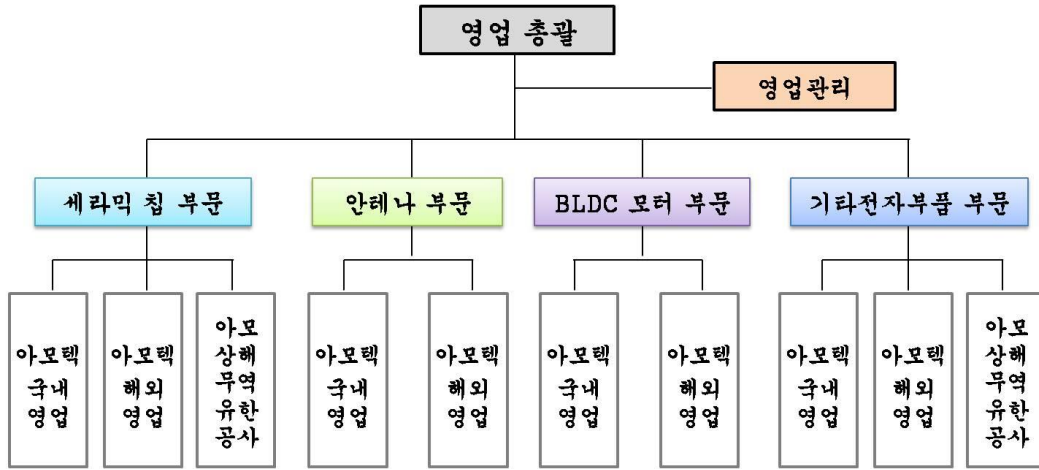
영업 총괄

영업관리

세라믹 칩 부문

아모텍 국내 영업

아모텍 해외 영업

아모 상해 무역 유한 공사

안테나 부문

아모텍 국내 영업

아모텍 해외 영업

BLDC 모터 부문

아모텍 국내 영업

아모텍 해외 영업

기타전자부품 부문

아모텍 국내 영업

아모텍 해외 영업

아모 상해 무역 유한 공사